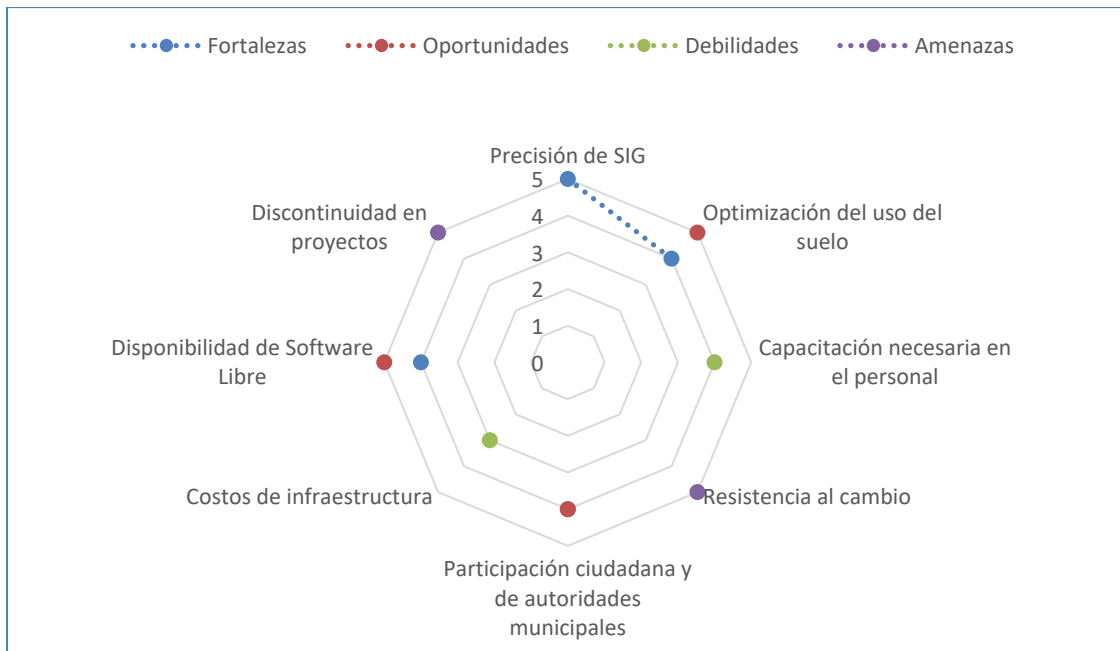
Fortalezas Oportunidades Debilidades Amenazas

Precisión de SIG

5
4
3
2
1
0

Optimización del uso del suelo

Capacitación necesaria en el personal

Resistencia al cambio

Participación ciudadana y de autoridades municipales

Costos de infraestructura

Disponibilidad de Software Libre

Discontinuidad en proyectos